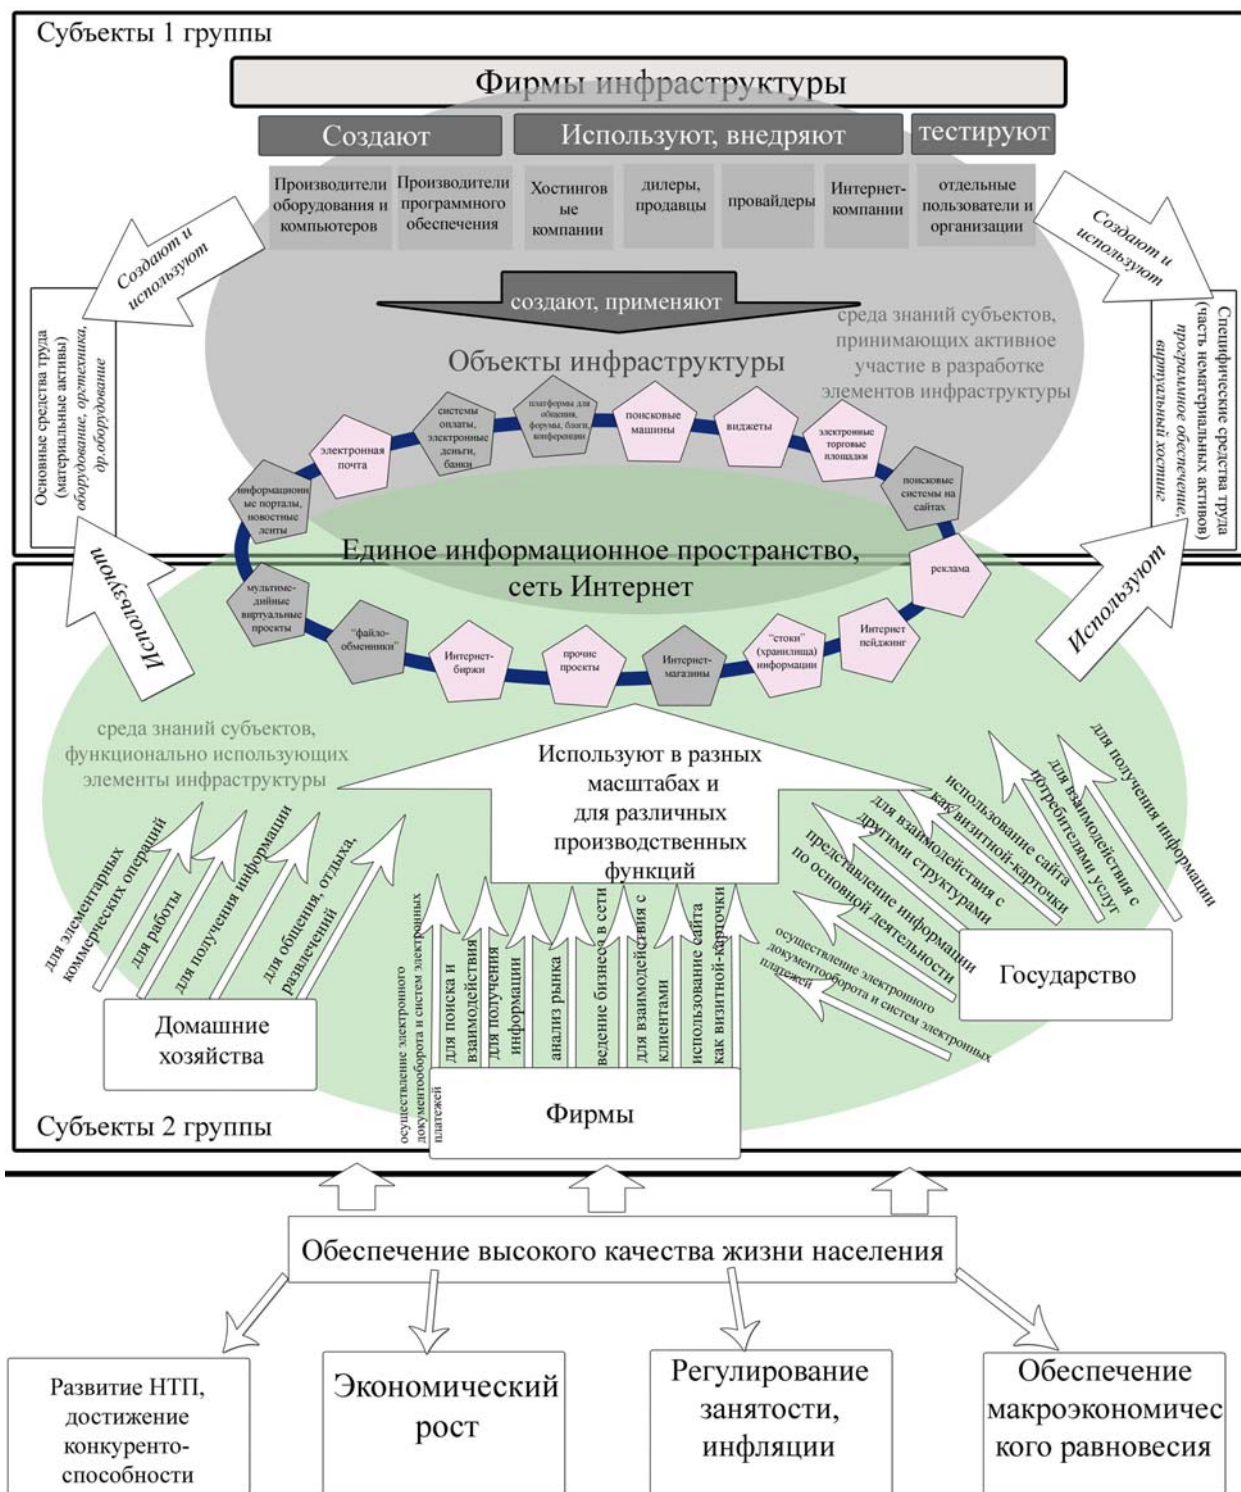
Субъекты 1 группы

Фирмы инфраструктуры

Создают | Используют, внедряют | тестируют

Производители оборудования и компьютеров

Производители программного обеспечения

Хостинговые компании

дилеры, продавцы

провайдеры

Интернет-компании

отдельные пользователи и организации

Создают и используют

Создают и используют

создают, применяют

Основные средства труда (материальные активы) оборудование, оргтехника, др.оборудование

Специфические средства труда (часть нематериальных активов) программное обеспечение, виртуальный хостинг

среда знаний субъектов, принимающих активное участие в разработке элементов инфраструктуры

Объекты инфраструктуры

системы оплаты, электронные деньги, банки

платформы для общения, форумы, блоги, конференции

поисковые машины

виджеты

электронные торговые площадки

электронная почта

поисковые системы на сайтах

информационные порталы, новостные ленты

Единое информационное пространство, сеть Интернет

реклама

мультимедийные виртуальные проекты

"файло-обменники"

Интернет-биржи

прочие проекты

Интернет-магазины

"стоки" (хранилища) информации

Интернет пейджинг

Используют

Используют

среда знаний субъектов, функционально использующих элементы инфраструктуры

Используют в разных масштабах и для различных производственных функций

для элементарных коммерческих операций

для работы

для получения информации

для общения, отдыха, развлечений

Домашние хозяйства

осуществление электронного документооборота и систем электронных платежей

для поиска и взаимодействия

для получения информации

анализ рынка

ведение бизнеса в сети

для взаимодействия с клиентами

использование сайта как визитной-карточки

Фирмы

для получения информации

для взаимодействия с потребителями услуг

использование сайта как визитной-карточки

для взаимодействия с другими структурами

представление информации по основной деятельности

осуществление электронного документооборота и систем электронных платежей

Государство

Субъекты 2 группы

Обеспечение высокого качества жизни населения

Развитие НТП, достижение конкуренто-способности

Экономический рост

Регулирование занятости, инфляции

Обеспечение макроэкономического равновесия